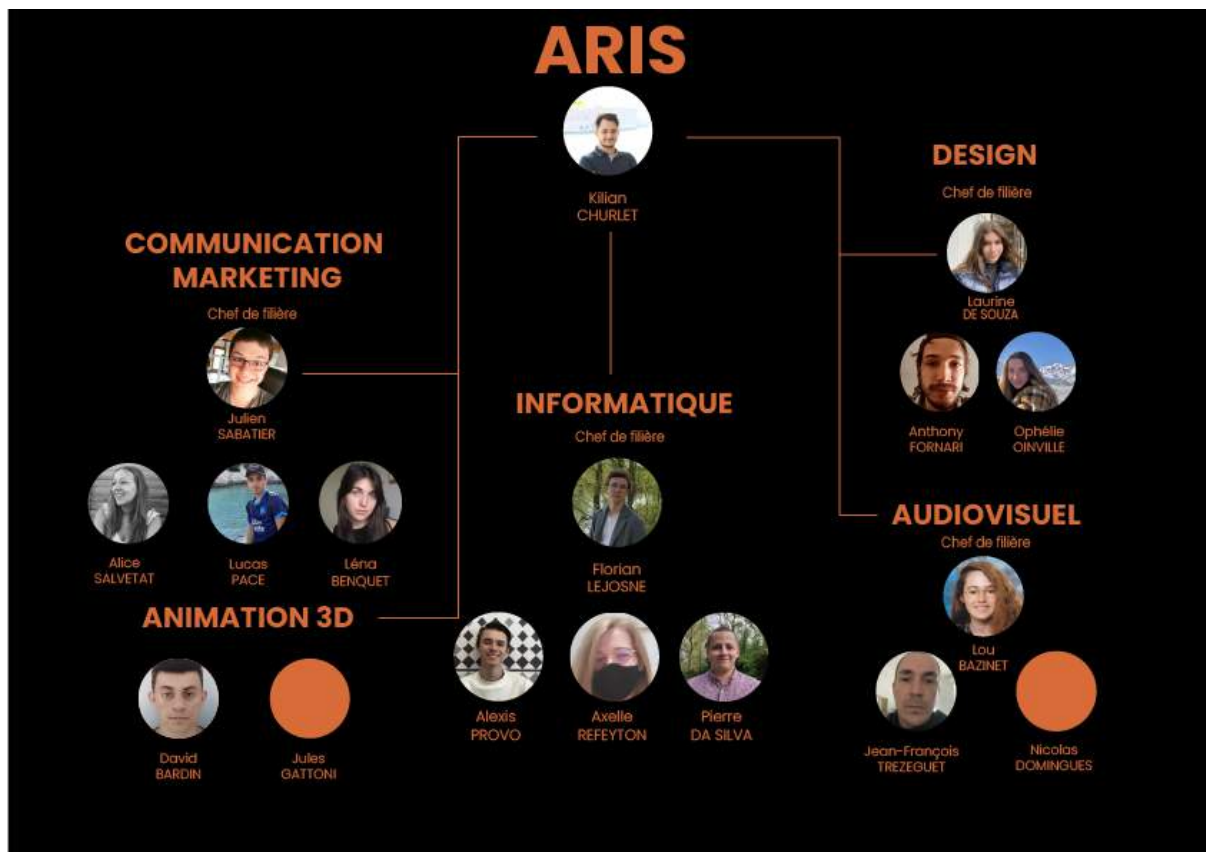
ARIS

Kilian CHURLET

COMMUNICATION MARKETING

Chef de filière

Julien SABATIER

Alice SALVETAT

Lucas PACE

Léna BENQUET

ANIMATION 3D

David BARDIN

Jules GATTONI

INFORMATIQUE

Chef de filière

Florian LEJOSNE

Alexis PROVO

Axelle REFEYTON

Pierre DA SILVA

DESIGN

Chef de filière

Laurine DE SOUZA

Anthony FORNARI

Ophélie OINVILLE

AUDIOVISUEL

Chef de filière

Lou BAZINET

Jean-François TREZEGUET

Nicolas DOMINGUES